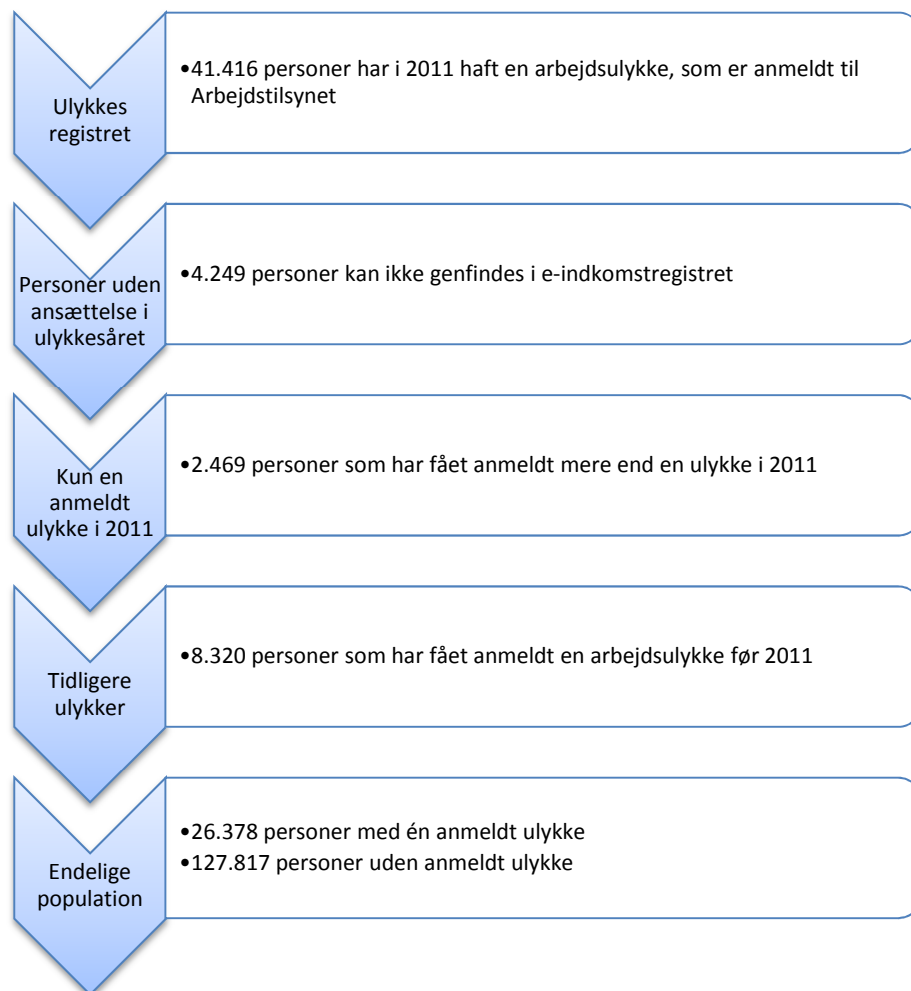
Ulykkes registret

•41.416 personer har i 2011 haft en arbejdsulykke, som er anmeldt til Arbejdstilsynet

Personer uden ansættelse i ulykkesåret

•4.249 personer kan ikke genfindes i e-indkomstregistret

Kun en anmeldt ulykke i 2011

•2.469 personer som har fået anmeldt mere end en ulykke i 2011

Tidligere ulykker

•8.320 personer som har fået anmeldt en arbejdsulykke før 2011

Endelige population

•26.378 personer med én anmeldt ulykke
•127.817 personer uden anmeldt ulykke